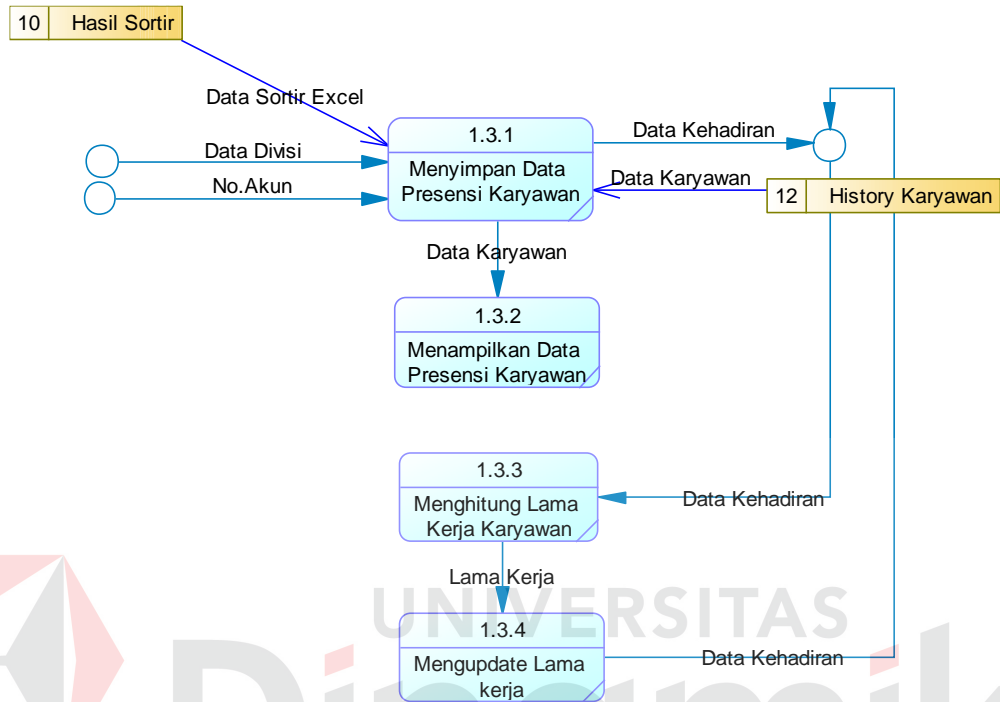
10 Hasil Sortir

Data Sortir Excel

Data Divisi

No.Akun

1.3.1

Menyimpan Data Presensi Karyawan

Data Kehadiran

Data Karyawan

12 History Karyawan

Data Karyawan

1.3.2

Menampilkan Data Presensi Karyawan

1.3.3

Menghitung Lama Kerja Karyawan

Data Kehadiran

Lama Kerja

1.3.4

Mengupdate Lama kerja

Data Kehadiran

UNIVERSITAS